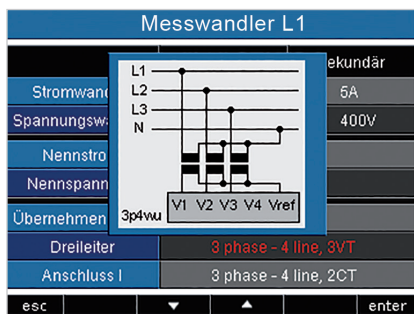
Messwandler L1

ekundär

Stromwand

5A

Spannungsw

400V

Nennstro

Nennspann

Übernehmen

L1
L2
L3
N

3p4wu

V1 V2 V3 V4 Vref

Dreileiter

3 phase - 4 line, 3VT

Anschluss I

3 phase - 4 line, 2CT

esc

enter